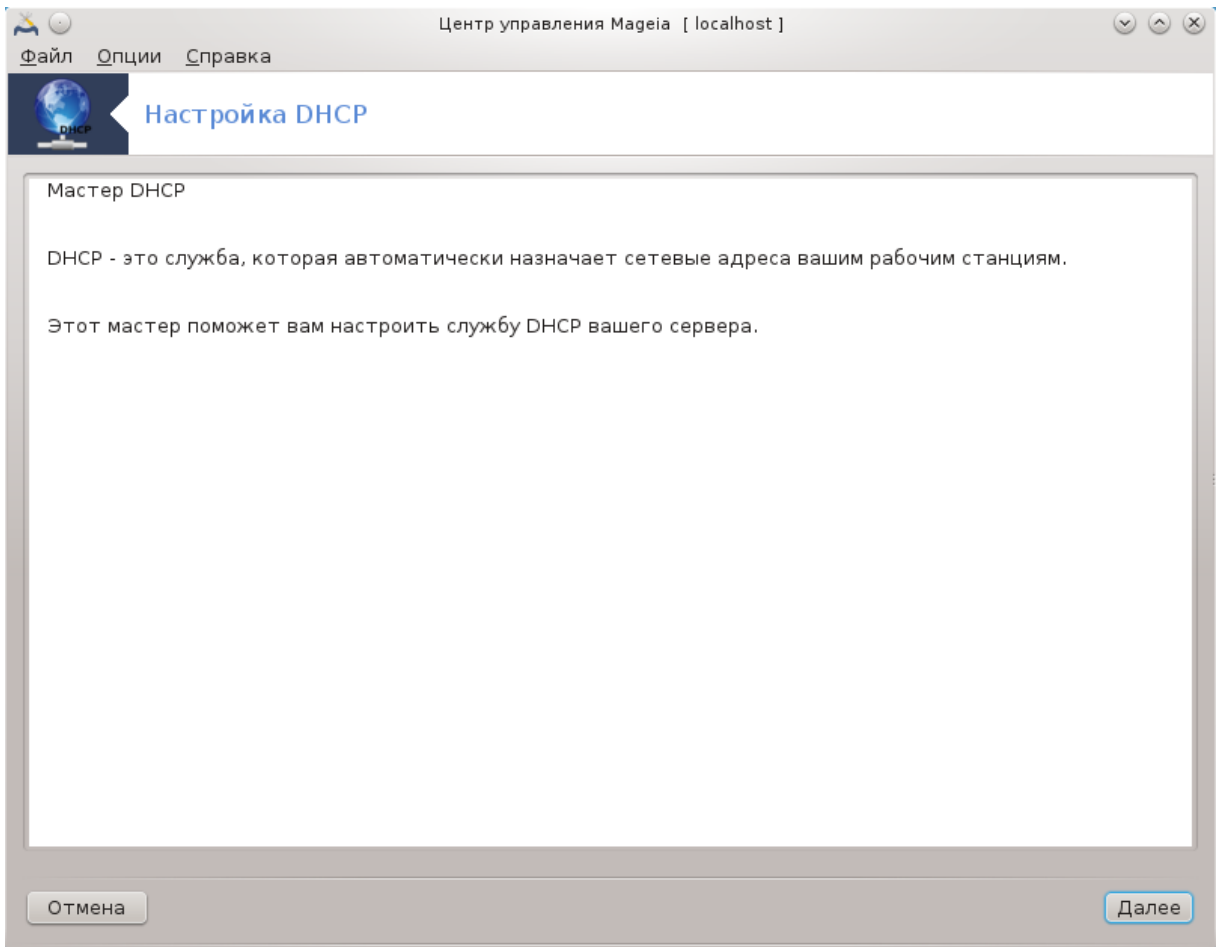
Центр управления Mageia [ localhost ]

Файл Опции Справка

DHCP

Настройка DHCP

Мастер DHCP

DHCP - это служба, которая автоматически назначает сетевые адреса вашим рабочим станциям.

Этот мастер поможет вам настроить службу DHCP вашего сервера.

Отмена

Далее